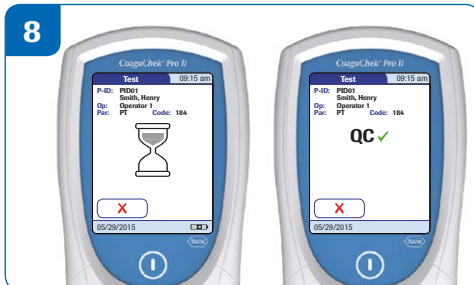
8

CoaguChek® Pro II

Test 09:15 am
P-ID: PID01
Smith, Henry
Op: Operator 1
Par: PT Code: 184

X

05/29/2015

CoaguChek® Pro II

Test 09:15 am
P-ID: PID01
Smith, Henry
Op: Operator 1
Par: PT Code: 184

QC ✓

X

05/29/2015